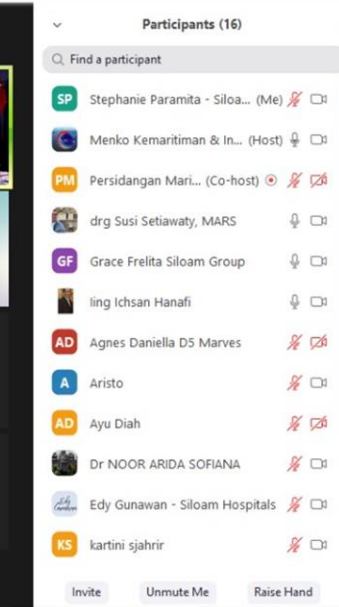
Participants (16)

Find a participant

SP Stephanie Paramita - Siloa... (Me)

Menko Kemaritiman & In... (Host)

PM Persidangan Mari... (Co-host)

drg Susi Setiawaty, MARS

GF Grace Frelita Siloam Group

Iing Ichsan Hanafi

AD Agnes Daniella D5 Marves

A Aristo

AD Ayu Diah

Dr NOOR ARIDA SOFIANA

Edy Gunawan - Siloam Hospitals

KS kartini sjahrir

Invite

Unmute Me

Raise Hand